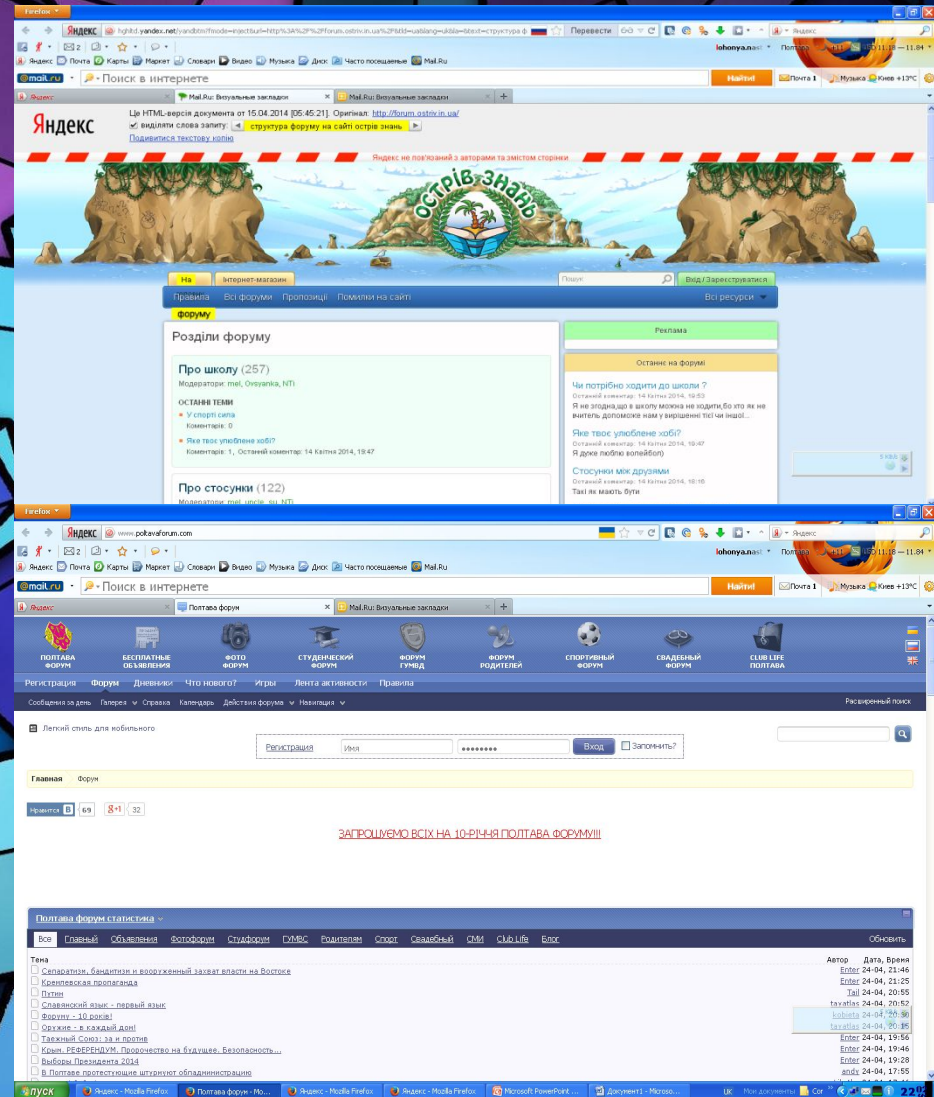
Firefox

Яндекс hghltd.yandex.net/yandbtm?fmode=inject&url=http%3A%2F%2Fforum.ostriv.in.ua%2F&tld=ua&lang=uk&la=&text=структура ф

Перевести

lohonya.nast

Полтава

Яндекс Почта Карты Маркет Словари Видео Музыка Диск Часто посещаемые Mail.Ru

@mail.ru Поиск в интернете Найти Почта 1 Музыка Киев +13°C

Яндекс

Mail.Ru: Визуальные закладки

Mail.Ru: Визуальные закладки

Яндекс

Це HTML-версія документа от 15.04.2014 [05:45:21]. Оригінал: http://forum.ostriv.in.ua/

виділити слова запиту: структура форуму на сайті острів знань

Подивитися текстову копію

Яндекс не пов'язаний з авторами та змістом сторінки

острів знань

На

Інтернет-магазин

Пошук

Вхід / Зареєструватися

Правила Всі форуми Пропозиції Помилки на сайті Всі ресурси

форуму

Розділи форуму

Про школу (257)

Модератори: mel, Ovsyanka, NTi

ОСТАННІ ТЕМИ

У спорті сила

Коментарів: 0

Яке твоє улюблене хобі?

Коментарів: 1, Останній коментар: 14 Квітня 2014, 19:47

Про стосунки (122)

Модератори: mel, uncle_su, NTi

Реклама

Останнє на форумі

Чи потрібно ходити до школи ?

Останній коментар: 14 Квітня 2014, 19:53

Я не згодна,що в школу можна не ходити,бо хто як не вчитель допоможе нам у вирішенні тієї чи іншої...

Яке твоє улюблене хобі?

Останній коментар: 14 Квітня 2014, 19:47

Я дуже люблю волейбол)

Стосунки між друзями

Останній коментар: 14 Квітня 2014, 18:16

Такі як мають бути

Firefox

Яндекс www.poltavaforum.com

lohonya.nast

Полтава

Яндекс Почта Карты Маркет Словари Видео Музыка Диск Часто посещаемые Mail.Ru

@mail.ru Поиск в интернете Найти Почта 1 Музыка Киев +13°C

Яндекс

Полтава форум

Mail.Ru: Визуальные закладки

ПОЛТАВА ФОРУМ

БЕСПЛАТНЫЕ ОБЪЯВЛЕНИЯ

ФОТО ФОРУМ

СТУДЕНЧЕСКИЙ ФОРУМ

ФОРУМ ГУМВД

ФОРУМ РОДИТЕЛЕЙ

СПОРТИВНЫЙ ФОРУМ

СВАДЕБНЫЙ ФОРУМ

CLUB LIFE ПОЛТАВА

Регистрация Форум Дневники Что нового? Игры Лента активности Правила

Сообщения за день Галерея Справка Календарь Действия форума Навигация

Расширенный поиск

Легкий стиль для мобильного

Регистрация Имя •••••••• Вход Запомнить?

Главная Форум

Нравится 69 g+1 32

ЗАПРОШУЄМО ВСІХ НА 10-РІЧЧЯ ПОЛТАВА ФОРУМУ!!!

Полтава форум статистика

Все Главный Объявления Фотофорум Студфорум ГУМВС Родителям Спорт Свадебный СМИ Club Life Блог

Обновить

| Тема | Автор | Дата, Время |
|---|---|---|
| Сепаратизм, бандитизм и вооруженный захват власти на Востоке | Enter | 24-04, 21:46 |
| Кремлевская пропаганда | Enter | 24-04, 21:25 |
| Путин | Tail | 24-04, 20:55 |
| Славянский язык - первый язык | tavatlas | 24-04, 20:52 |
| Форуму - 10 років! | kobieta | 24-04, 20:30 |
| Оружие - в каждый дом! | tavatlas | 24-04, 20:25 |
| Таежный Союз: за и против | Enter | 24-04, 19:56 |
| Крым. РЕФЕРЕНДУМ. Пророчество на будущее. Безопасность... | Enter | 24-04, 19:46 |
| Выборы Президента 2014 | Enter | 24-04, 19:28 |
| В Полтаве протестующие штурмуют обладминистрацию | andy | 24-04, 17:55 |

пуск

Яндекс - Mozilla Firefox

Полтава форум - Mo...

Яндекс - Mozilla Firefox

Яндекс - Mozilla Firefox

Microsoft PowerPoint ...

Документ1 - Microso...

UK

Мои документы

22